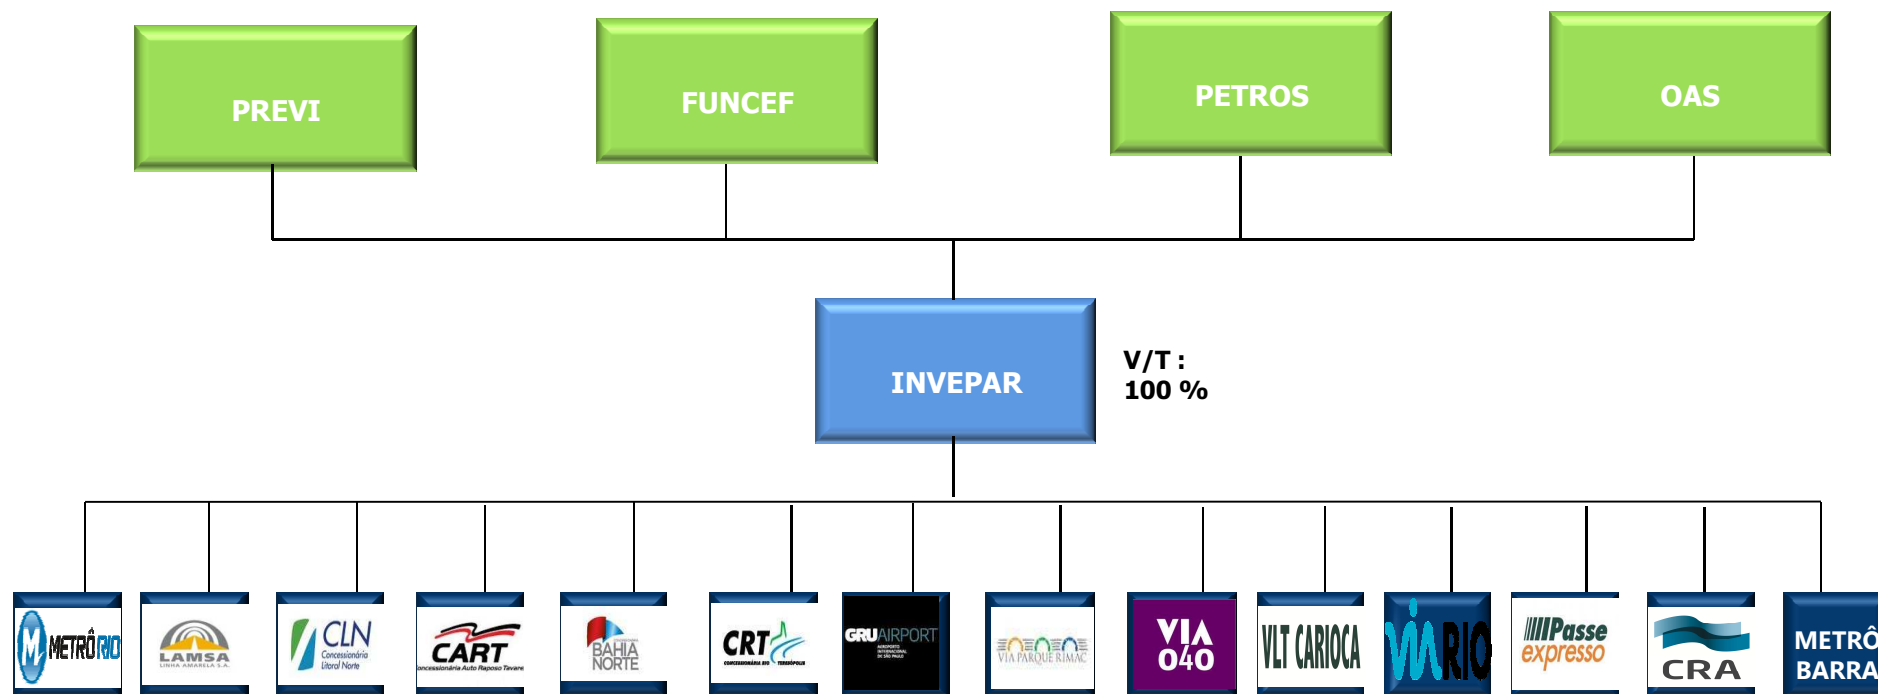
PREVI

FUNCEF

PETROS

OAS

INVEPAR

V/T :
100 %

METRÔRIO

LAMSA
LINHA AMARELA S.A.

CLN
Concessionária Litoral Norte

CART
Concessionária Auto Raposo Tavares

CONCESSIONÁRIA
BAHIA NORTE

CRT
CONCESSIONÁRIA RIO TERESÓPOLIS

GRUAIRPORT
AEROPORTO INTERNACIONAL DE SÃO PAULO

VIA PARQUE RIMAC

VIA 040

VLT CARIOCA

VIARIO

Passe expresso

CRA

METRÔ BARRA